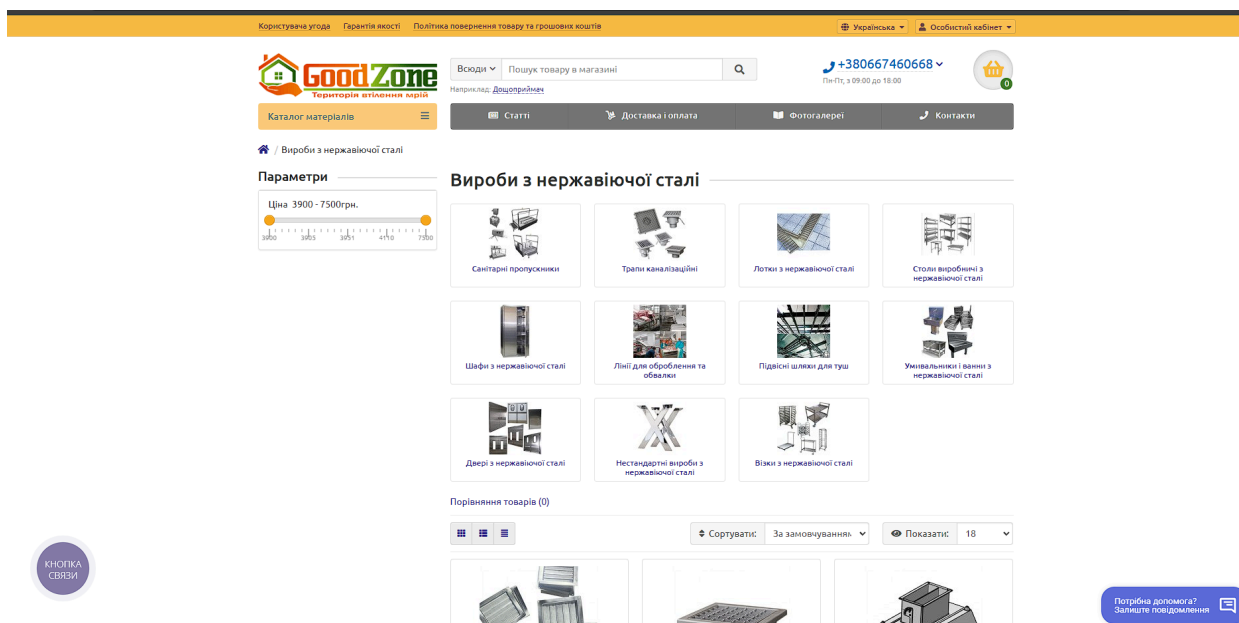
Користувача угода Гарантія якості Політика повернення товару та грошових коштів

Українська Особистий кабінет

Good Zone
Територія втілення мрій

Всюди Пошук товару в магазині

Наприклад: Дощоприймач

+380667460668
Пн-Пт, з 09:00 до 18:00

0

Каталог матеріалів

Статті Доставка і оплата Фотогалереї Контакти

/ Вироби з нержавіючої сталі

Параметри

Ціна 3900 - 7500грн.

3900 3905 3951 4110 7500

Вироби з нержавіючої сталі

Санітарні пропускники

Трапи каналізаційні

Лотки з нержавіючої сталі

Столи виробничі з нержавіючої сталі

Шафи з нержавіючої сталі

Лінії для оброблення та обвалки

Підвісні шляхи для туш

Умивальники і ванни з нержавіючої сталі

Двері з нержавіючої сталі

Нестандартні вироби з нержавіючої сталі

Візки з нержавіючої сталі

Порівняння товарів (0)

Сортувати: За замовчуванням

Показати: 18

КНОПКА СВЯЗИ

Потрібна допомога? Залиште повідомлення